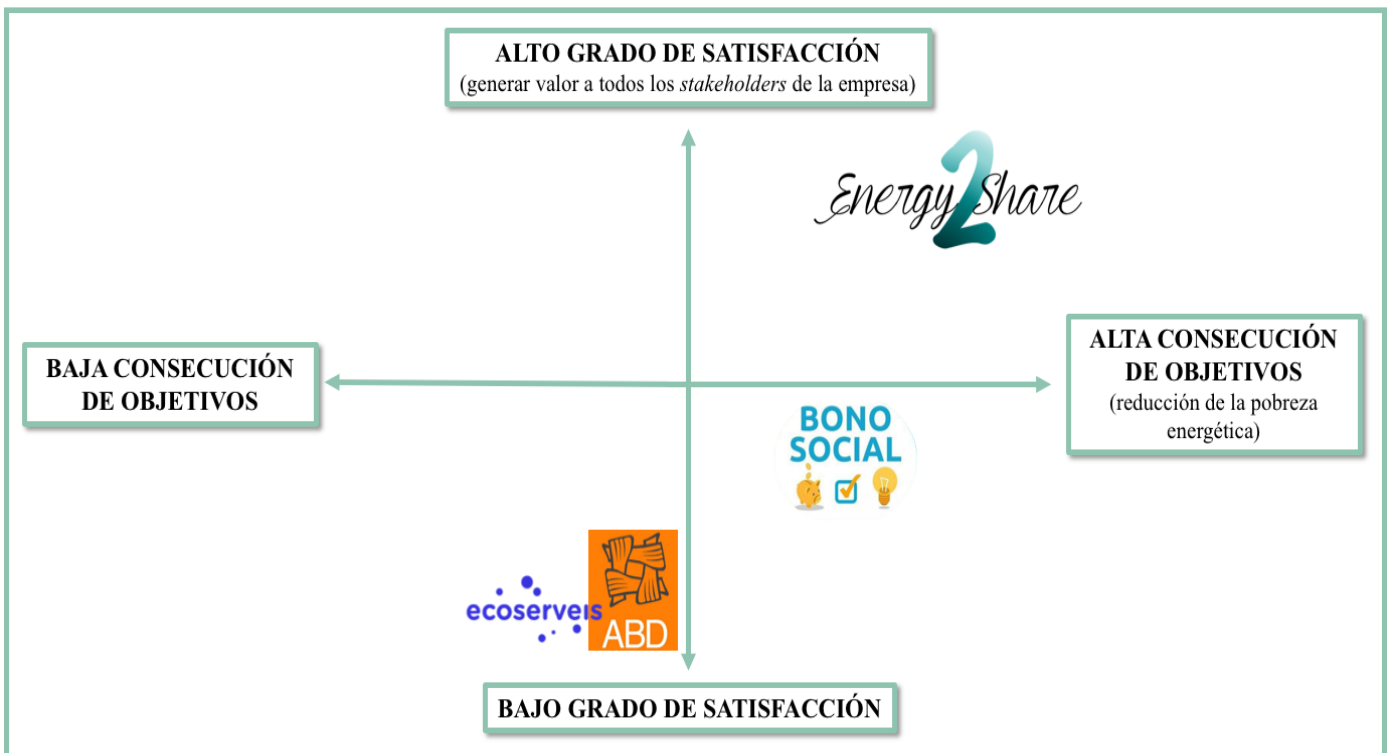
ALTO GRADO DE SATISFACCIÓN
(generar valor a todos los *stakeholders* de la empresa)

Energy2Share

BAJA CONSECUCIÓN DE OBJETIVOS

ALTA CONSECUCIÓN DE OBJETIVOS
(reducción de la pobreza energética)

BONO SOCIAL

ecoserveis

ABD

BAJO GRADO DE SATISFACCIÓN